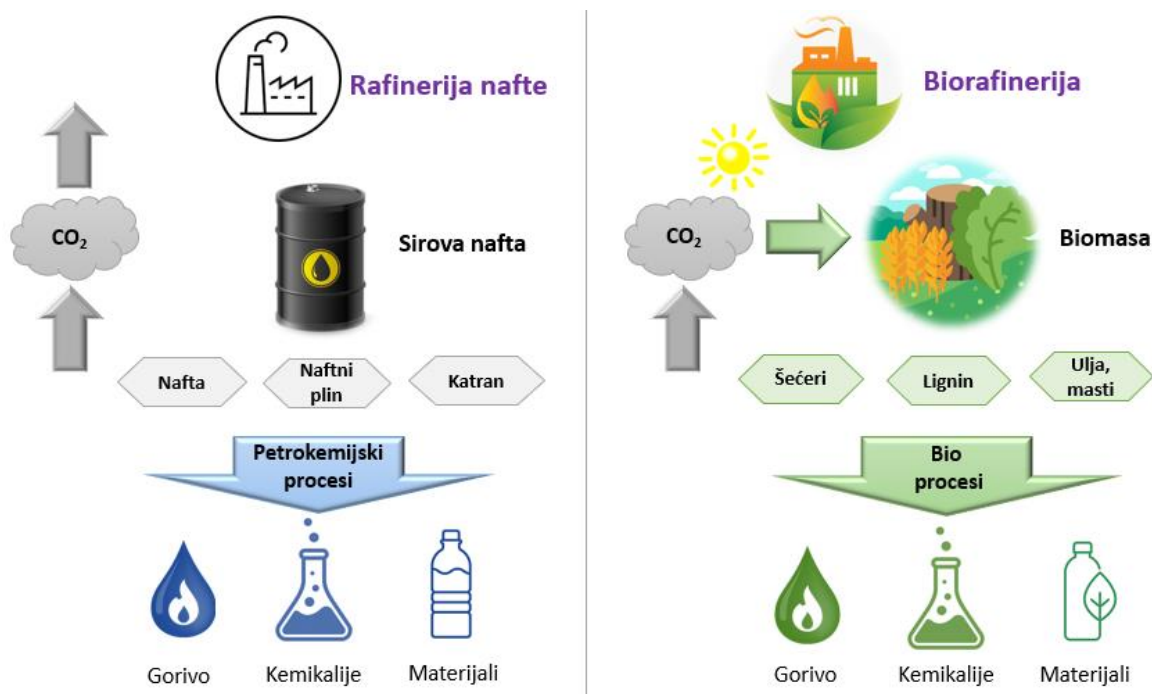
Rafinerija nafte

$CO_2$

Sirova nafta

Nafta

Naftni plin

Katran

Petrokemijski procesi

Gorivo

Kemikalije

Materijali

Biorafinerija

$CO_2$

Biomasa

Šećeri

Lignin

Ulja, masti

Bio procesi

Gorivo

Kemikalije

Materijali